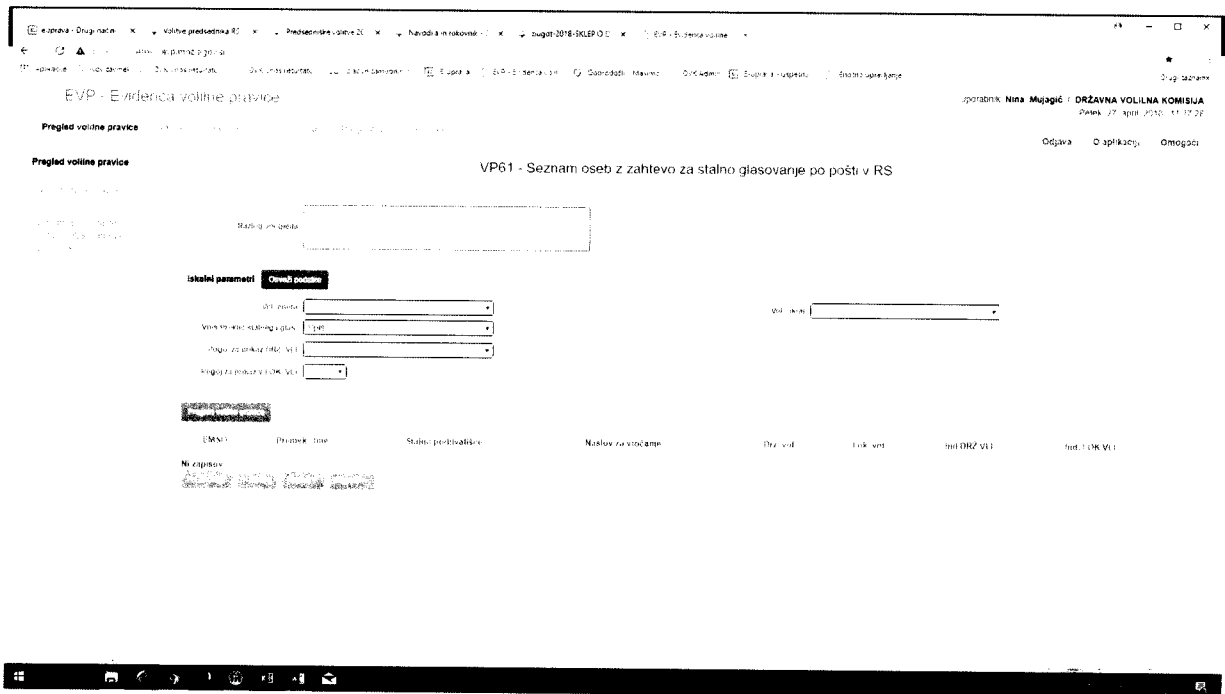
e-uprava - Drugi način ×   Volitve predsednika R ×   Predsedniške volitve 20 ×   Navodila in rokovnik ×   zbugot-2018-SKLEP O ×   EVP - Evidenca volilne ×

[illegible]

EVP - Evidenca volilne pravice

Uporabnik: Nina Mujagić / DRŽAVNA VOLILNA KOMISIJA
Petek, 27. april 2018, 11:17:28

Pregled volilne pravice

Odjava   O aplikaciji   Omogoči

Pregled volilne pravice

VP61 - Seznam oseb z zahtevo za stalno glasovanje po pošti v RS

Razlog za pregled

Iskalni parametri   Osveži podatke

Vrsta volitev

Vrsta zahteve stalnega glas   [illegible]

Pogoj za prikaz DRŽ. VE

Pogoj za prikaz v OK VE

EMŠO   Priimek, Ime   Stalno prebivališče   Naslov za vročanje   Drž. vol.   Lok. vol.   Ind. DRŽ VE   Ind. LOK VE

Ni zapisov

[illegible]

Drugi zaznamki